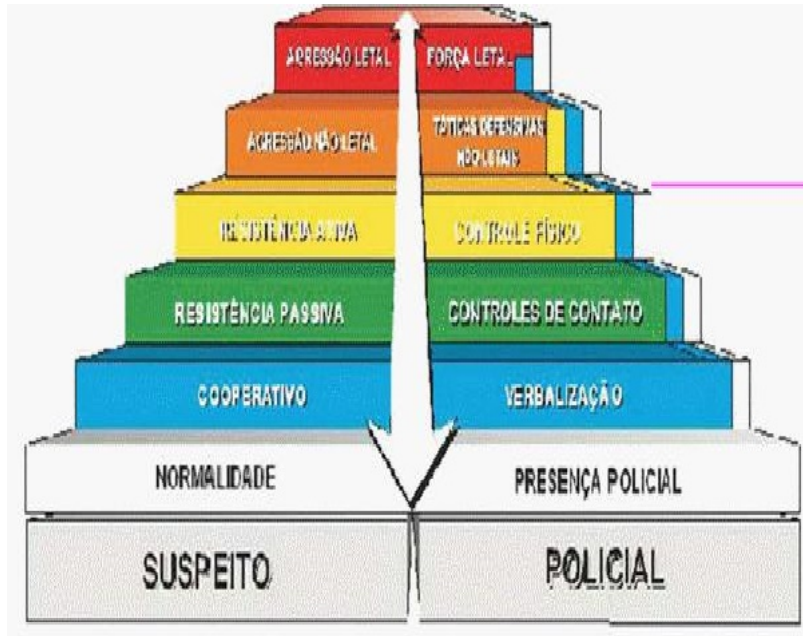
AGRESSÃO LETAL | FORÇA LETAL

AGRESSÃO NÃO LETAL | TÁTICAS DEFENSIVAS NÃO LETAIS

RESISTÊNCIA ATIVA | CONTROLE FÍSICO

RESISTÊNCIA PASSIVA | CONTROLES DE CONTATO

COOPERATIVO | VERBALIZAÇÃO

NORMALIDADE | PRESENÇA POLICIAL

SUSPEITO | POLICIAL